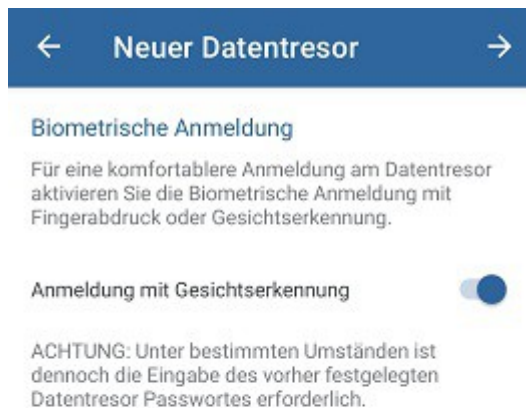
← Neuer Datentresor →

Biometrische Anmeldung

Für eine komfortablere Anmeldung am Datentresor aktivieren Sie die Biometrische Anmeldung mit Fingerabdruck oder Gesichtserkennung.

Anmeldung mit Gesichtserkennung

ACHTUNG: Unter bestimmten Umständen ist dennoch die Eingabe des vorher festgelegten Datentresor Passwortes erforderlich.